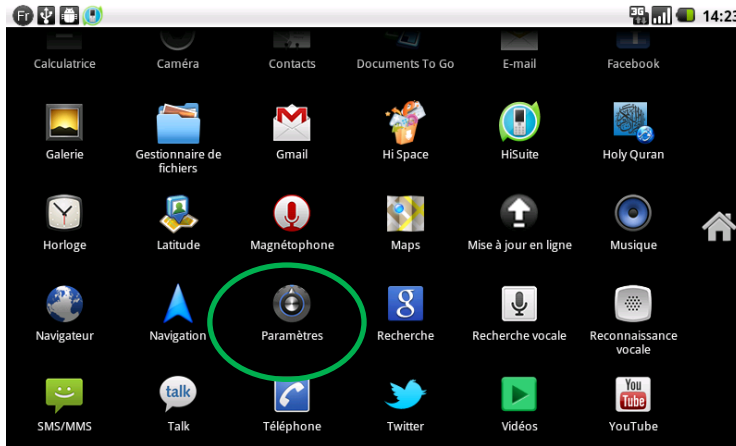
Fr

3G 14:23

Calculatrice
Caméra
Contacts
Documents To Go
E-mail
Facebook

Galerie
Gestionnaire de fichiers
Gmail
Hi Space
HiSuite
Holy Quran

Horloge
Latitude
Magnétophone
Maps
Mise à jour en ligne
Musique

Navigateur
Navigation
Paramètres
Recherche
Recherche vocale
Reconnaissance vocale

SMS/MMS
talk
Talk
Téléphone
Twitter
Vidéos
You Tube
YouTube